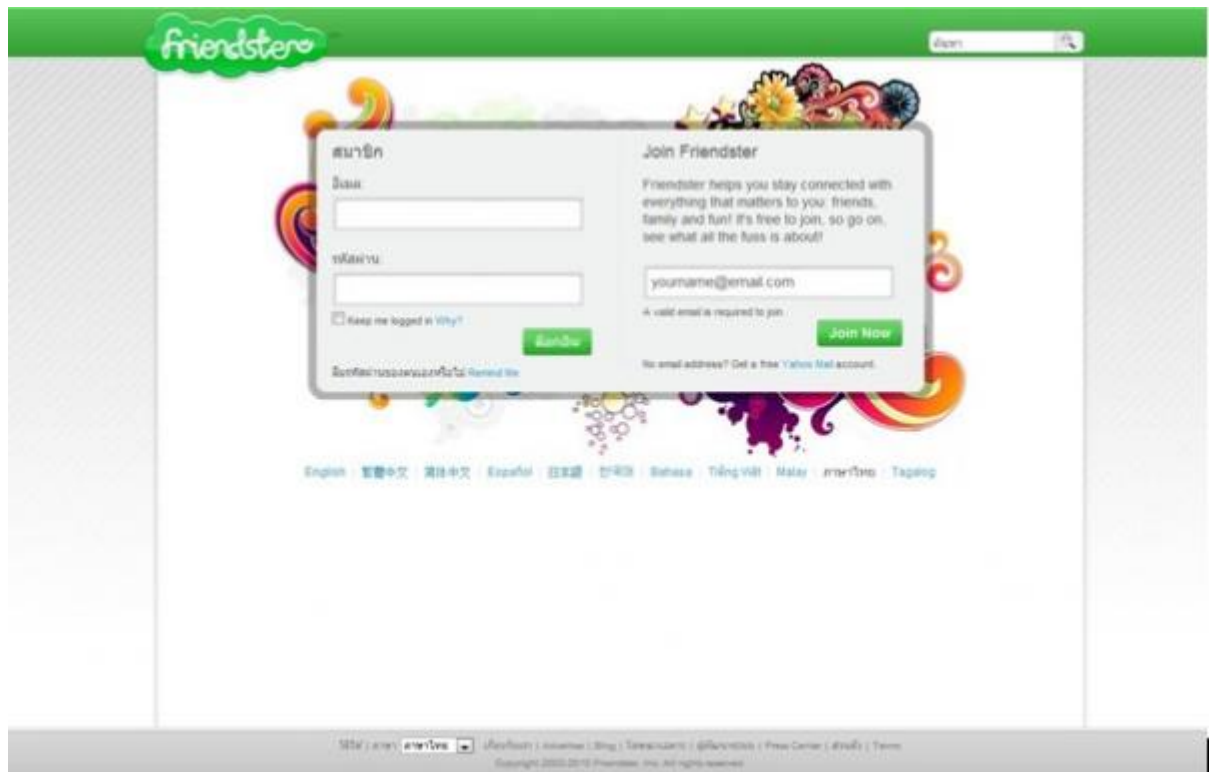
friendster

ค้นหา

สมาชิก

อีเมล:

รหัสผ่าน:

Keep me logged in Why?

ล็อกอิน

ลืมรหัสผ่านของคุณหรือไม่ Remind Me

Join Friendster

Friendster helps you stay connected with everything that matters to you: friends, family and fun! It's free to join, so go on, see what all the fuss is about!

yourname@email.com

A valid email is required to join

Join Now

No email address? Get a free Yahoo Mail account.

English | 繁體中文 | 简体中文 | Español | 日本語 | 한국어 | Bahasa | Tiếng Việt | Malay | ภาษาไทย | Tagalog

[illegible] | ภาษา: ภาษาไทย | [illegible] | Advertise | Blog | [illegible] | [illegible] | Press Center | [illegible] | Terms

Copyright 2002-2010 Friendster, Inc. All rights reserved.